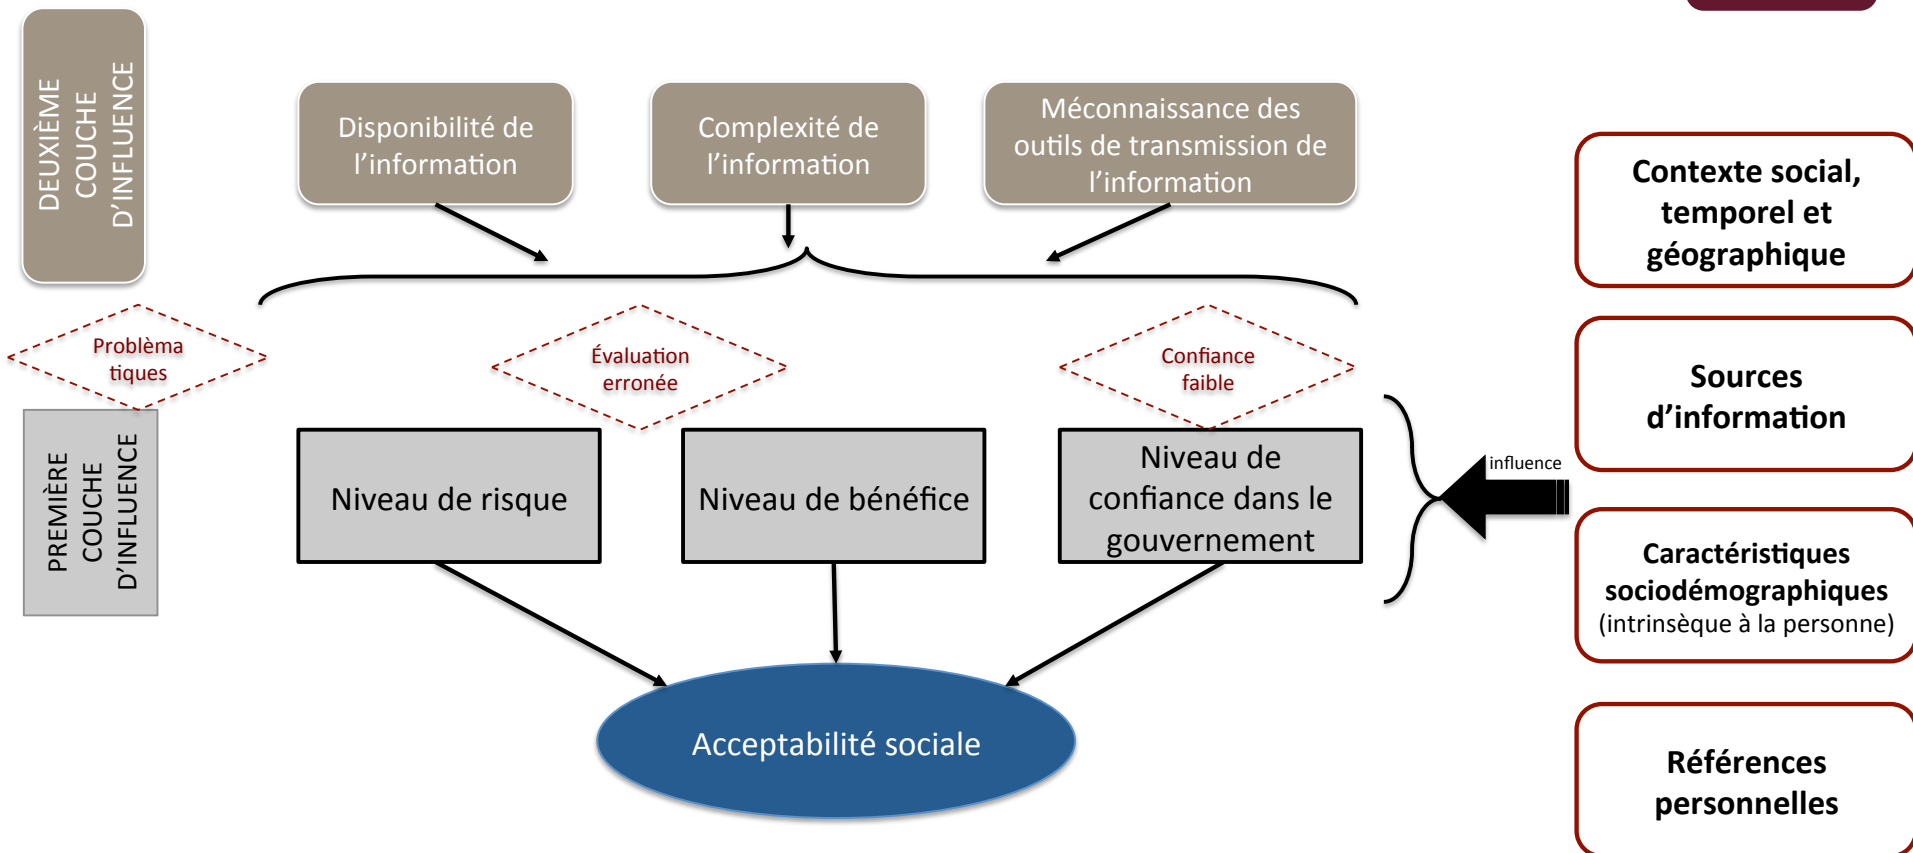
DEUXIÈME COUCHE D'INFLUENCE

Disponibilité de l'information

Complexité de l'information

Méconnaissance des outils de transmission de l'information

Problèmatiques

Évaluation erronée

Confiance faible

PREMIÈRE COUCHE D'INFLUENCE

Niveau de risque

Niveau de bénéfice

Niveau de confiance dans le gouvernement

influence

Acceptabilité sociale

Contexte social, temporel et géographique

Sources d'information

Caractéristiques sociodémographiques (intrinsèque à la personne)

Références personnelles